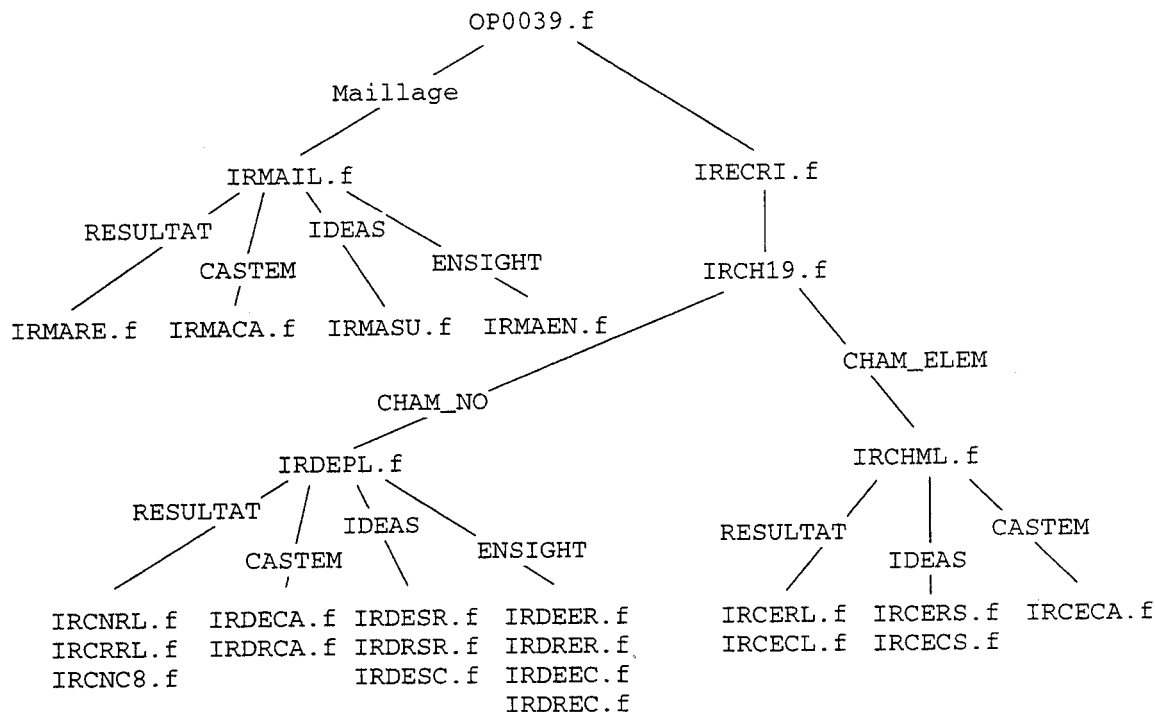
OP0039.f

Maillage

IRMAIL.f

RESULTAT
CASTEM
IDEAS
ENSIGHT

IRMARE.f
IRMACA.f
IRMASU.f
IRMAEN.f

IRECRI.f

IRCH19.f

CHAM_NO

IRDEPL.f

RESULTAT
CASTEM
IDEAS
ENSIGHT

IRCNRL.f
IRCRRL.f
IRCNC8.f

IRDECA.f
IRDRCA.f

IRDESR.f
IRDRSR.f
IRDESC.f

IRDEER.f
IRDRER.f
IRDEEC.f
IRDREC.f

CHAM_ELEM

IRCHML.f

RESULTAT
IDEAS
CASTEM

IRCERL.f
IRCECL.f

IRCERS.f
IRCECS.f

IRCECA.f